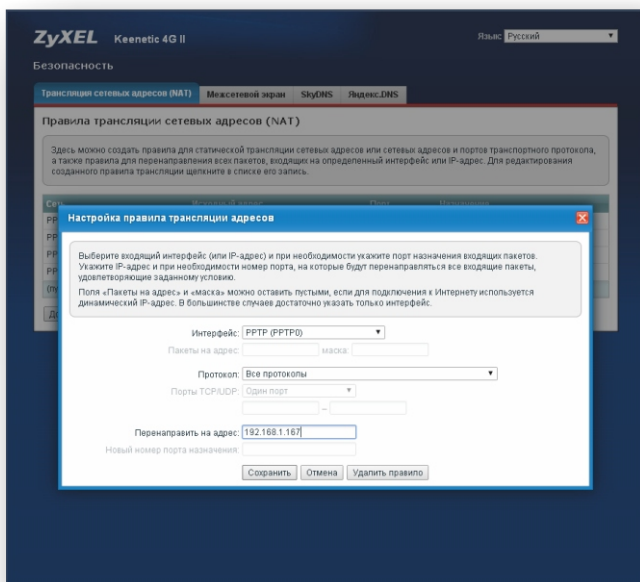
ZyXEL Keenetic 4G II

Язык: Русский

Безопасность

Трансляция сетевых адресов (NAT) | Межсетевой экран | SkyDNS | Яндекс.DNS

Правила трансляции сетевых адресов (NAT)

Здесь можно создать правила для статической трансляции сетевых адресов или сетевых адресов и портов транспортного протокола, а также правила для перенаправления всех пакетов, входящих на определенный интерфейс или IP-адрес. Для редактирования созданного правила трансляции щелкните в списке его запись.

Сет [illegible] Исходный адрес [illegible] Порт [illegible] Назначение

PP
PP
PP
PP
(пу
До

Настройка правила трансляции адресов

Выберите входящий интерфейс (или IP-адрес) и при необходимости укажите порт назначения входящих пакетов. Укажите IP-адрес и при необходимости номер порта, на которые будут перенаправляться все входящие пакеты, удовлетворяющие заданному условию.

Поля «Пакеты на адрес» и «маска» можно оставить пустыми, если для подключения к Интернету используется динамический IP-адрес. В большинстве случаев достаточно указать только интерфейс.

Интерфейс: PPTP (PPTP0)

Пакеты на адрес: маска:

Протокол: Все протоколы

Порты TCP/UDP: Один порт

–

Перенаправить на адрес: 192.168.1.167

Новый номер порта назначения:

Сохранить | Отмена | Удалить правило